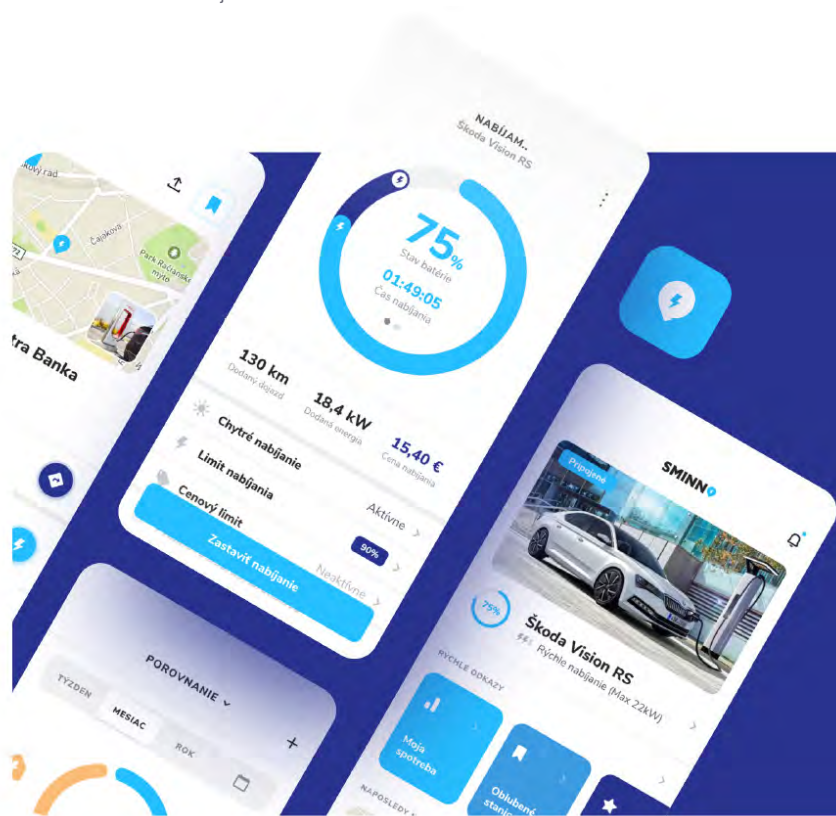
NABÍJAM..
Škoda Vision RS

75%
Stav batérie
01:49:05
Čas nabíjania

130 km
Dodaný dojazd
18,4 kW
Dodaná energia
15,40 €
Cena nabíjania

Chytré nabíjanie
Aktívne
Limit nabíjania
90%
Cenový limit
Neaktívne

Zastaviť nabíjanie

ky rad
Čajkova
Park Račianske mýto
tra Banka

POROVNANIE
TÝŽDEŇ
MESIAC
ROK

SMINNO
Pripojené
75%
Škoda Vision RS
Rýchle nabíjanie (Max 22kW)
RÝCHLE ODKAZY
Moja spotreba
Obľúbené stanic
NAPOSLEDY